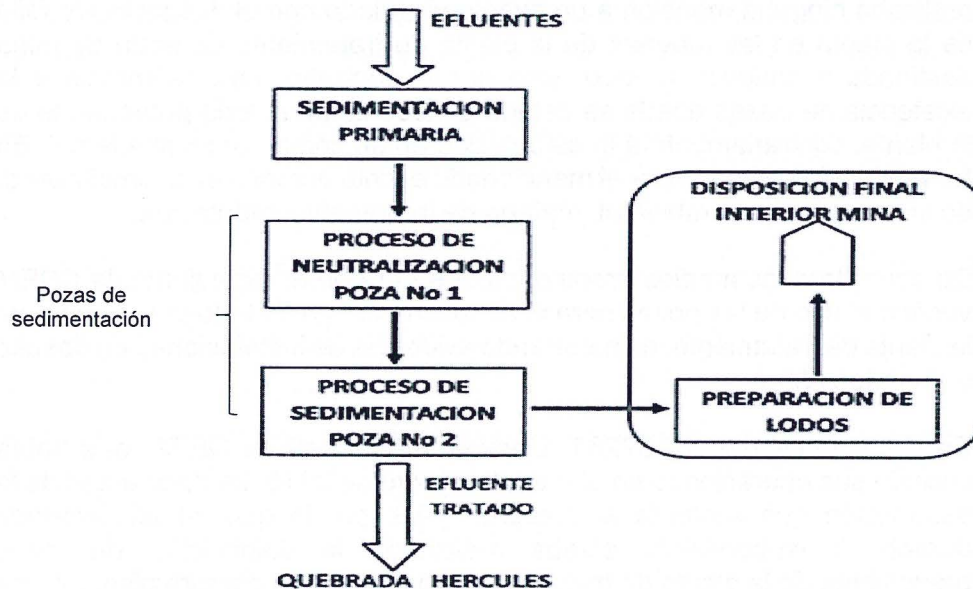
EFLUENTES

SEDIMENTACION PRIMARIA

PROCESO DE NEUTRALIZACION POZA No 1

Pozas de sedimentación

PROCESO DE SEDIMENTACION POZA No 2

DISPOSICION FINAL INTERIOR MINA

PREPARACION DE LODOS

EFLUENTE TRATADO

QUEBRADA HERCULES